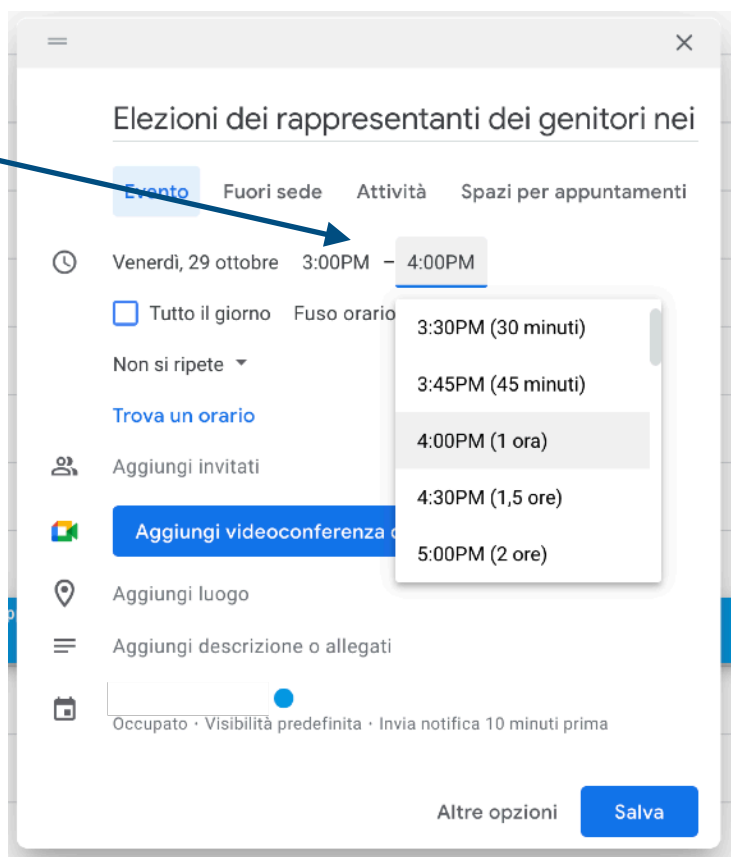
Elezioni dei rappresentanti dei genitori nei

Evento Fuori sede Attività Spazi per appuntamenti

Venerdì, 29 ottobre 3:00PM – 4:00PM

Tutto il giorno Fuso orario

3:30PM (30 minuti)
3:45PM (45 minuti)
4:00PM (1 ora)
4:30PM (1,5 ore)
5:00PM (2 ore)

Non si ripete

Trova un orario

Aggiungi invitati

Aggiungi videoconferenza

Aggiungi luogo

Aggiungi descrizione o allegati

Occupato · Visibilità predefinita · Invia notifica 10 minuti prima

Altre opzioni Salva